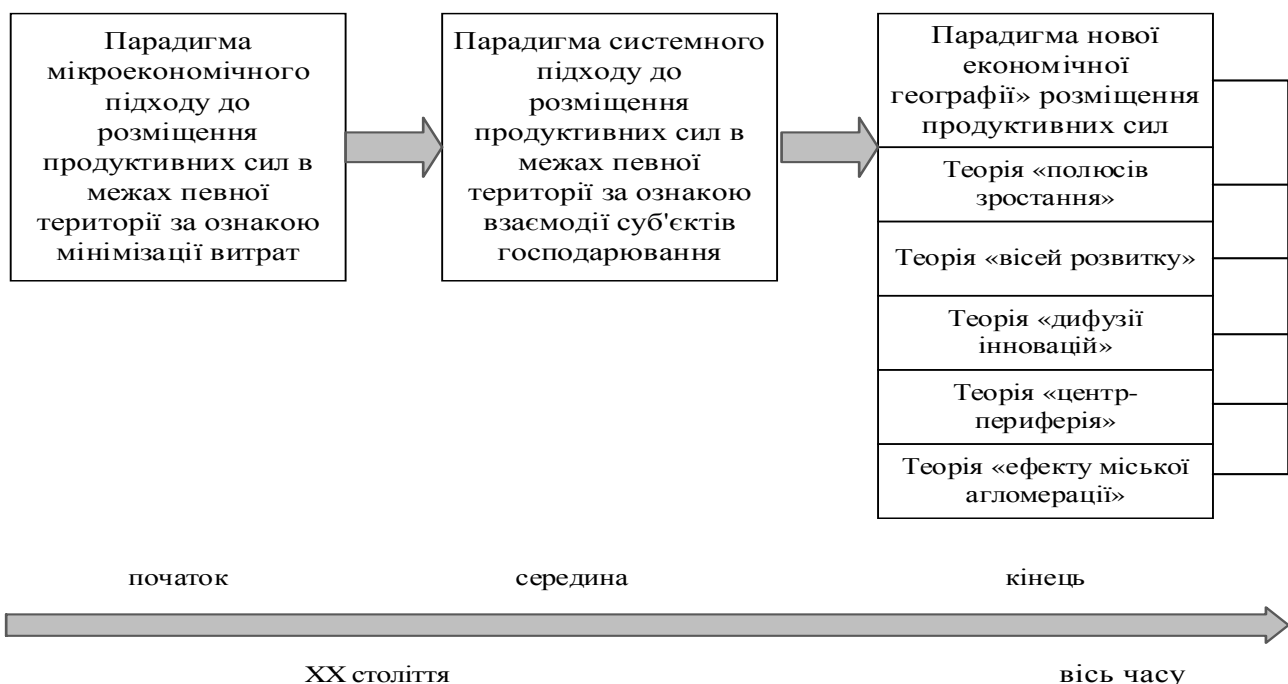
Парадигма мікроекономічного підходу до розміщення продуктивних сил в межах певної території за ознакою мінімізації витрат

Парадигма системного підходу до розміщення продуктивних сил в межах певної території за ознакою взаємодії суб'єктів господарювання

Парадигма нової економічної географії» розміщення продуктивних сил

Теорія «полюсів зростання»

Теорія «вісей розвитку»

Теорія «дифузії інновацій»

Теорія «центр-периферія»

Теорія «ефекту міської агломерації»

початок

середина

кінець

XX століття

вісь часу